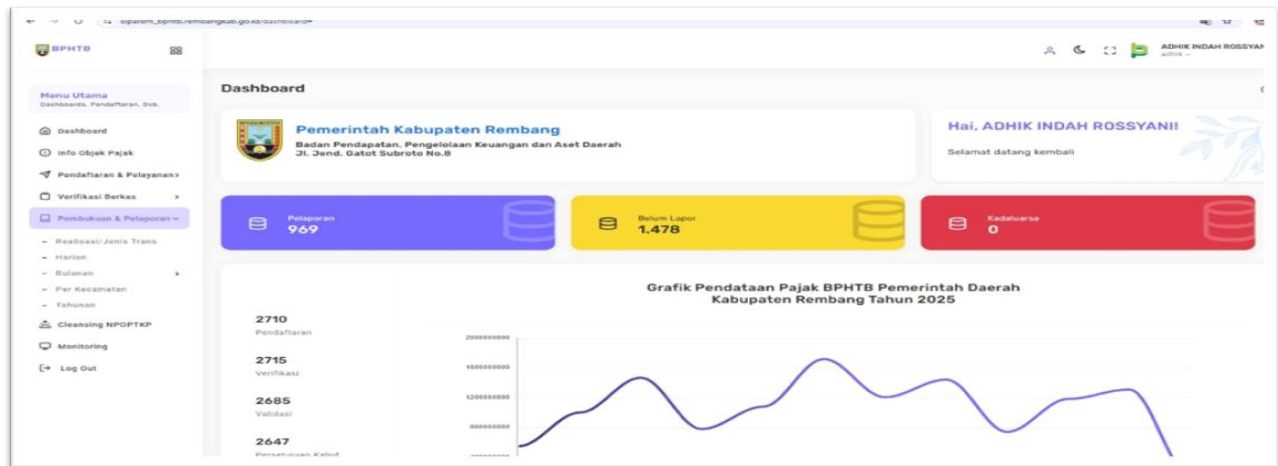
siparem_bphtb.rembangkab.go.id/dashboard

BPHTB

ADHIK INDAH ROSSYAN
admin

Menu Utama
Dashboards, Pendaftaran, Dsb.

Dashboard
Info Objek Pajak
Pendaftaran & Pelayanan
Verifikasi Berkas
Pembukuan & Pelaporan
- Realisasi/Jenis Trans
- Harian
- Bulanan
- Per Kecamatan
- Tahunan
Cleansing NPOPTKP
Monitoring
Log Out

Dashboard

Pemerintah Kabupaten Rembang
Badan Pendapatan, Pengelolaan Keuangan dan Aset Daerah
Jl. Jend. Gatot Subroto No.8

Hai, ADHIK INDAH ROSSYANI!
Selamat datang kembali

Pelaporan
969

Belum Lapor
1.478

Kadaluarsa
0

Grafik Pendataan Pajak BPHTB Pemerintah Daerah Kabupaten Rembang Tahun 2025

2710
Pendaftaran

2715
Verifikasi

2685
Validasi

2647
Persetujuan Kabid

2000000000
1600000000
1200000000
800000000